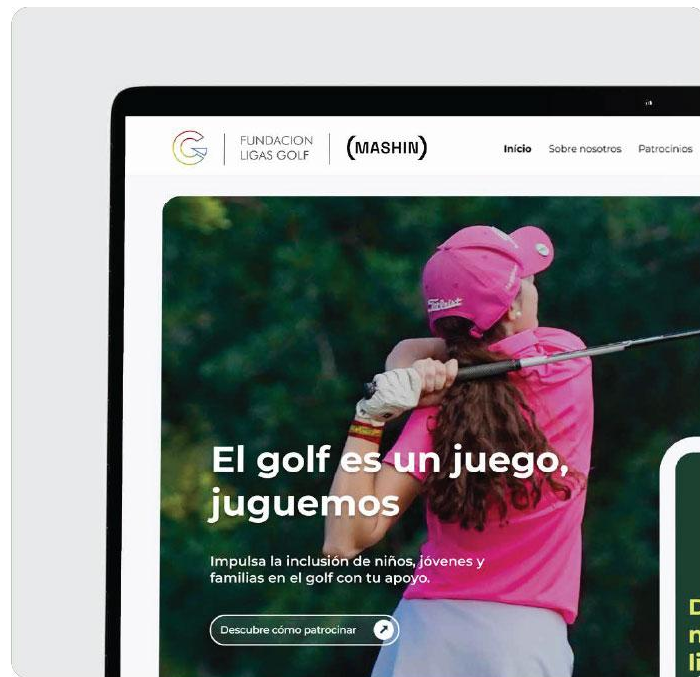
FUNDACION LIGAS GOLF

(MASHIN)

Inicio Sobre nosotros Patrocinios

Titleist

El golf es un juego, juguemos

Impulsa la inclusión de niños, jóvenes y familias en el golf con tu apoyo.

Descubre cómo patrocinar

D
n
li